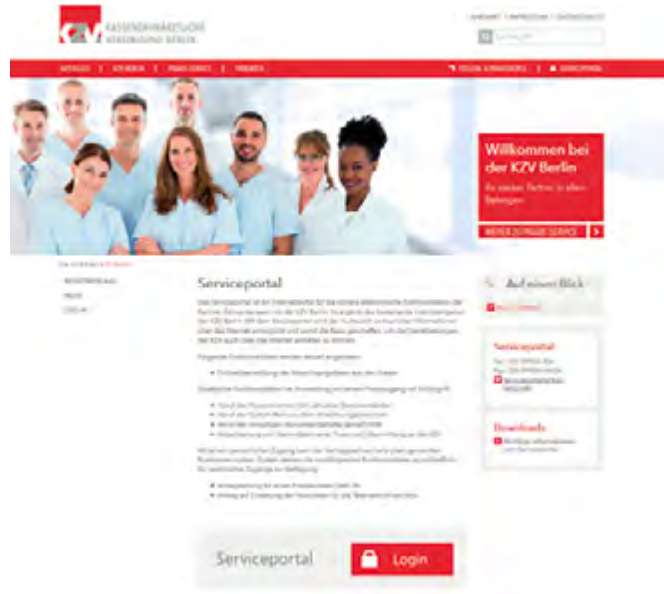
KZV KASSENZAHNÄRZTLICHE VEREINIGUNG BERLIN

KONTAKT | IMPRESSUM | DATENSCHUTZ

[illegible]

AKTUELL | ÜBER UNS | PRAXIS-SERVICE | PATIENTEN

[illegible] | SERVICEPORTAL

Willkommen bei der KZV Berlin

Ihr starker Partner in allen Belangen

MEHR ZUM KZV SERVICE

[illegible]

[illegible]

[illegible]

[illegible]

Serviceportal

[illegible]

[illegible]

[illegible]

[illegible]

Serviceportal

Login

Auf einen Blick

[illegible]

Serviceportal

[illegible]

Downloads

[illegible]